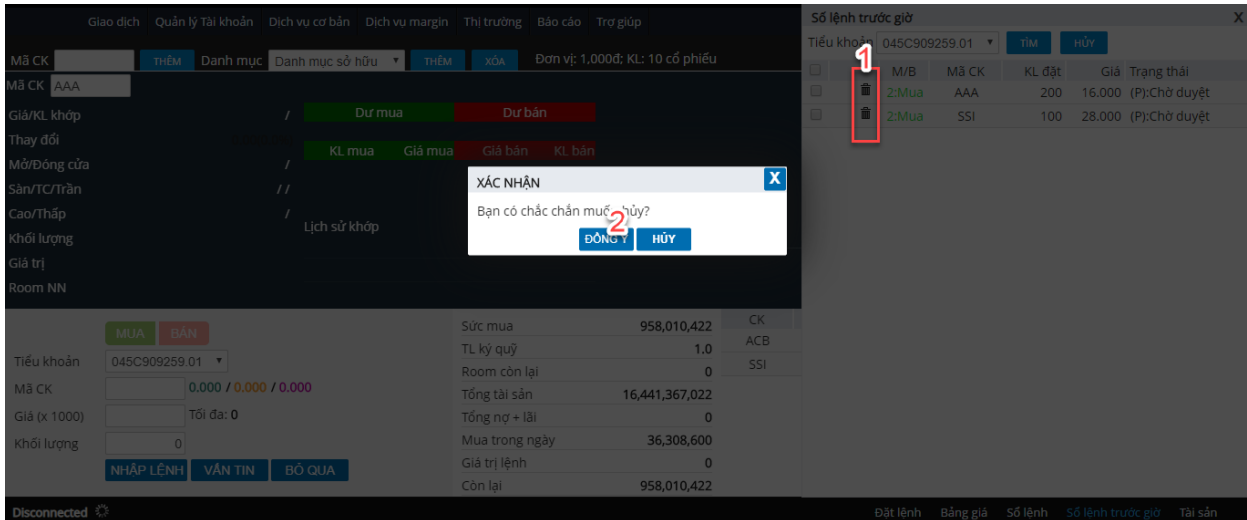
Giao dịch Quản lý Tài khoản Dịch vụ cơ bản Dịch vụ margin Thị trường Báo cáo Trợ giúp

Mã CK THÊM Danh mục Danh mục sở hữu THÊM XÓA Đơn vị: 1,000đ; KL: 10 cổ phiếu

Mã CK AAA

Giá/KL khớp /
Thay đổi
Mở/Đóng cửa /
Sàn/TC/Trần / /
Cao/Thấp /
Khối lượng
Giá trị
Room NN

Dư mua Dư bán
KL mua Giá mua Giá bán KL bán

Lịch sử khớp

XÁC NHẬN X
Bạn có chắc chắn muốn hủy?
ĐỒNG Ý HỦY
2

MUA BÁN
Tiểu khoản 045C909259.01
Mã CK 0.000 / 0.000 / 0.000
Giá (x 1000) Tối đa: 0
Khối lượng 0
NHẬP LỆNH VẤN TIN BỎ QUA

| | |
|---|---|
| Sức mua | 958,010,422 |
| TL ký quỹ | 1.0 |
| Room còn lại | 0 |
| Tổng tài sản | 16,441,367,022 |
| Tổng nợ + lãi | 0 |
| Mua trong ngày | 36,308,600 |
| Giá trị lệnh | 0 |
| Còn lại | 958,010,422 |

CK
ACB
SSI

Sổ lệnh trước giờ X
Tiểu khoản 045C909259.01 TÌM HỦY
1

| | | M/B | Mã CK | KL đặt | Giá | Trạng thái |
|---|---|---|---|---|---|---|
| | 🗑 | 2:Mua | AAA | 200 | 16.000 | (P):Chờ duyệt |
| | 🗑 | 2:Mua | SSI | 100 | 28.000 | (P):Chờ duyệt |

Disconnected

Đặt lệnh Bảng giá Sổ lệnh Sổ lệnh trước giờ Tài sản